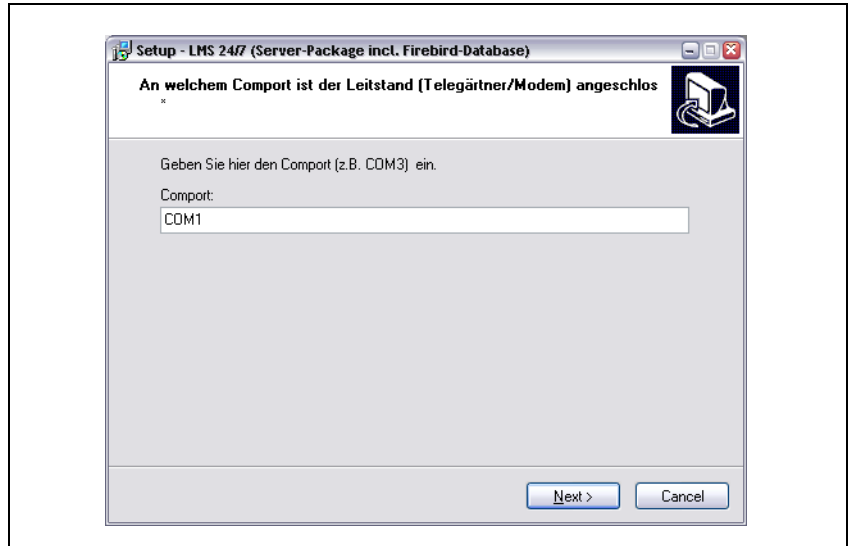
Setup - LMS 24/7 (Server-Package incl. Firebird-Database)

An welchem Comport ist der Leitstand (Telegärtner/Modem) angeschlos

Geben Sie hier den Comport (z.B. COM3) ein.

Comport:

COM1

Next >

Cancel